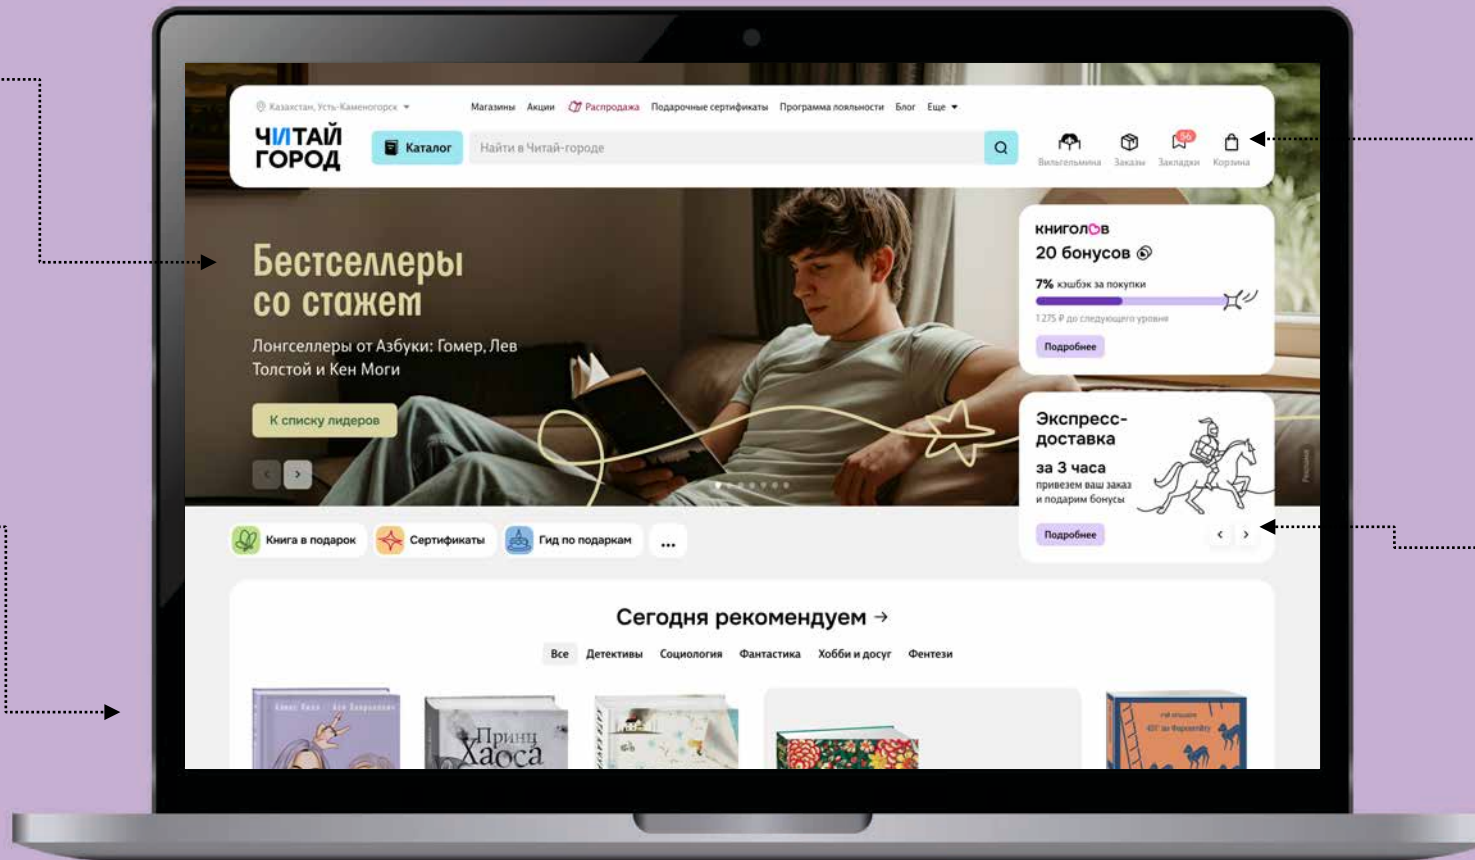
Казахстан, Усть-Каменогорск

Магазины Акции Распродажа Подарочные сертификаты Программа лояльности Блог Еще

ЧИТАЙ ГОРОД

Каталог

Найти в Читай-городе

Вильгельмина Заказы 56 Закладки Корзина

Бестселлеры со стажем

Лонгселлеры от Азбуки: Гомер, Лев Толстой и Кен Моги

К списку лидеров

книголов

20 бонусов

7% кэшбэк за покупки

1 275 ₽ до следующего уровня

Подробнее

Экспресс-доставка

за 3 часа

привезем ваш заказ и подарим бонусы

Подробнее

Реклама

Книга в подарок Сертификаты Гид по подаркам ...

Сегодня рекомендуем →

Все Детективы Социология Фантастика Хобби и досуг Фентези

Принц Хаоса